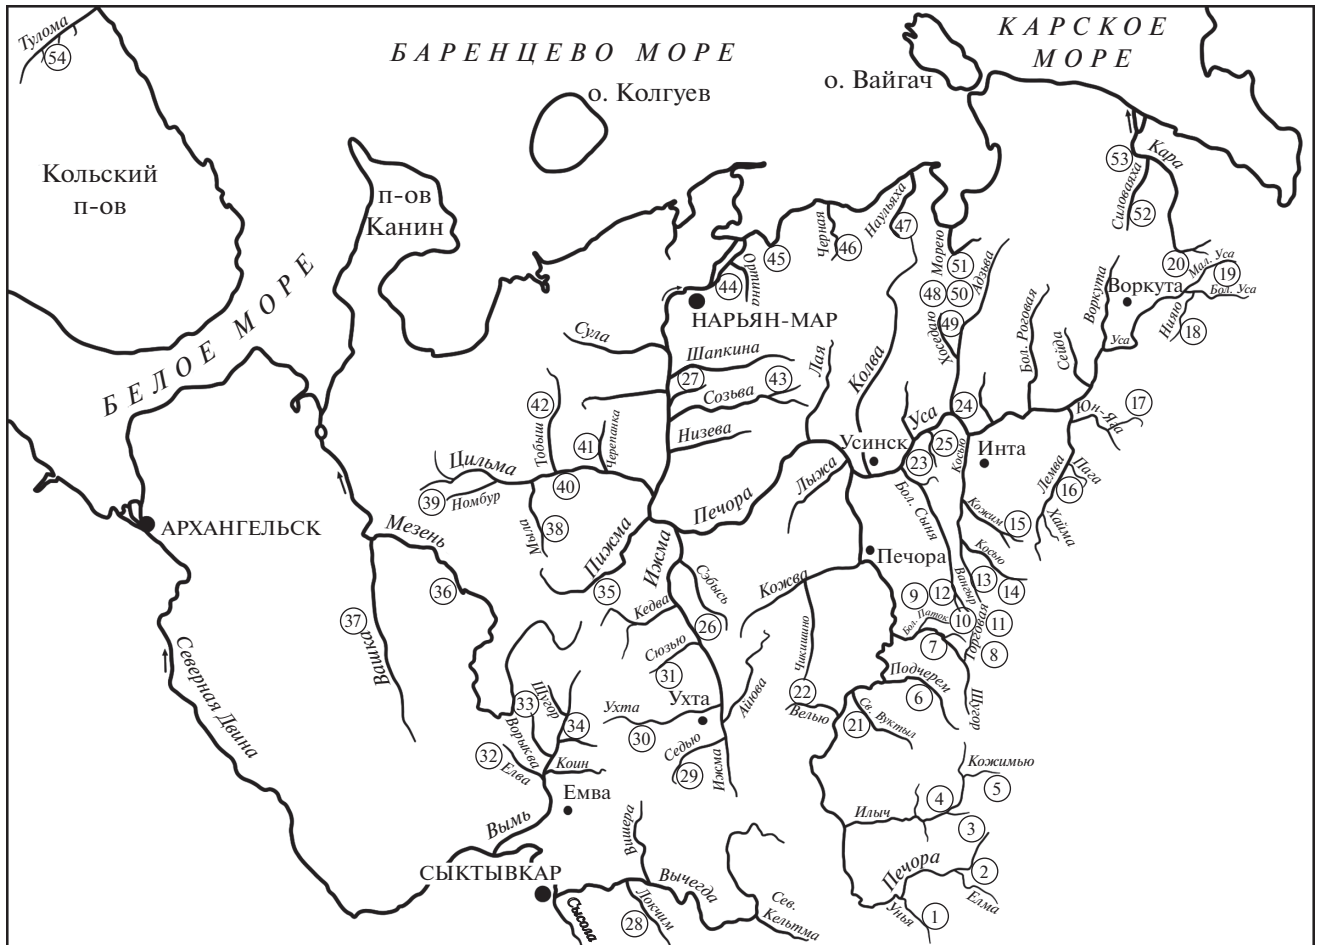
Тулома
54
БАРЕНЦЕВО МОРЕ
о. Колгуев
о. Вайгач
КАРСКОЕ МОРЕ
Кольский п-ов
п-ов Канин
БЕЛОЕ МОРЕ
Кара
53
Силоваяха
52
Черная
46
Наульяха
47
45
Оранца
44
НАРЬЯН-МАР
Сула
Шапкина
27
Созьва
43
Лая
Колва
Морею
51
48
50
Адзьва
49
Хоседаю
Бол. Роговая
Сейда
Воркута
20
Мал. Уса
19
Бол. Уса
Воркута
Уса
Нияю
18
17
Юн-Яга
42
Тобыш
41
Черепанка
Низева
Цильма
40
39
Номбур
38
Мылва
Пижма
Печора
Ижма
Лыжа
Усинск
Уса
24
25
23
Косью
Инта
Лемва
Пага
16
Хайма
Кожим
15
Бол. Сыня
Печора
Косью
13
14
АРХАНГЕЛЬСК
Мезень
36
37
Вашка
35
Кедва
Сэбысь
26
Кожва
9
12
Вангыр
Бол. Паток
10
11
Торговая
7
8
Подчерем
6
Щугор
Северная Двина
Сюзью
31
Ухта
30
Ухта
Айюва
Чикшино
22
Велью
21
Св. Вуктыл
33
Щугор
34
Ворыква
32
Елва
Коин
29
Седъю
Ижма
Емва
Кожимью
5
Илыч
4
3
Вымь
СЫКТЫВКАР
Сысола
Вишера
Вычегда
Локчим
28
Сев. Кельтма
Печора
2
Елма
Унья
1